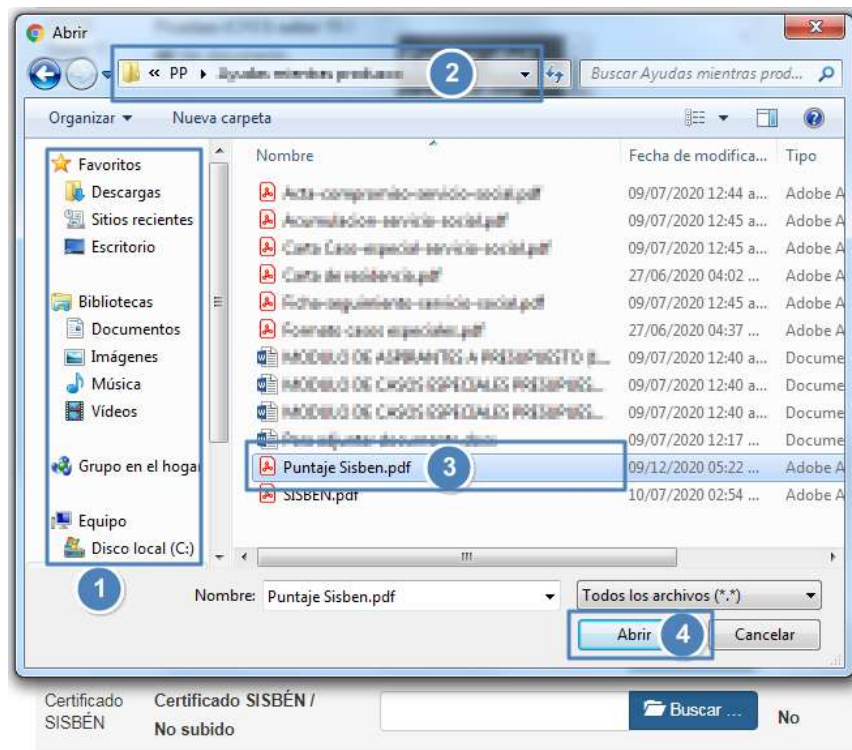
Abrir

« PP ▸ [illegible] 2

Buscar Ayudas mientras prod...

Organizar ▾ Nueva carpeta

Favoritos
Descargas
Sitios recientes
Escritorio

Bibliotecas
Documentos
Imágenes
Música
Vídeos

Grupo en el hogar

Equipo
Disco local (C:)

1

| Nombre | Fecha de modifica... | Tipo |
|---|---|---|
| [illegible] | 09/07/2020 12:44 a... | Adobe A |
| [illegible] | 09/07/2020 12:45 a... | Adobe A |
| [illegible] | 09/07/2020 12:45 a... | Adobe A |
| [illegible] | 27/06/2020 04:02 ... | Adobe A |
| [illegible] | 09/07/2020 12:45 a... | Adobe A |
| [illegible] | 27/06/2020 04:37 ... | Adobe A |
| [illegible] | 09/07/2020 12:40 a... | Docume |
| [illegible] | 09/07/2020 12:40 a... | Docume |
| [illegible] | 09/07/2020 12:40 a... | Docume |
| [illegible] | 09/07/2020 12:17 ... | Docume |
| Puntaje Sisben.pdf 3 | 09/12/2020 05:22 ... | Adobe A |
| SISBEN.pdf | 10/07/2020 02:54 ... | Adobe A |

Nombre: Puntaje Sisben.pdf

Todos los archivos (*.*)

Abrir 4 Cancelar

Certificado SISBÉN

Certificado SISBÉN / No subido

Buscar ...

No